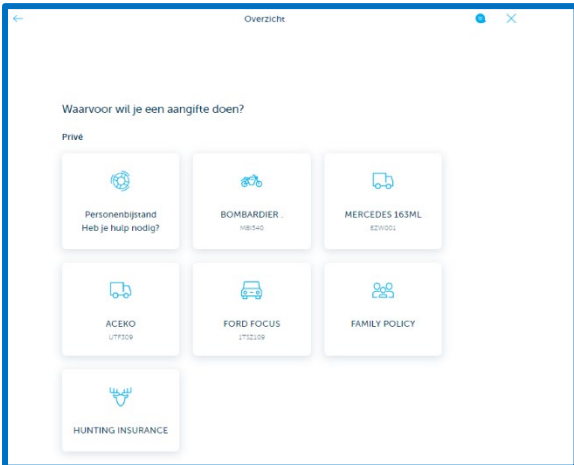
Overzicht

Waarvoor wil je een aangifte doen?

Privé

Personenbijstand
Heb je hulp nodig?

BOMBARDIER .
MBI540

MERCEDES 163ML
EZW001

ACEKO
UTF309

FORD FOCUS
1TSZ109

FAMILY POLICY

HUNTING INSURANCE